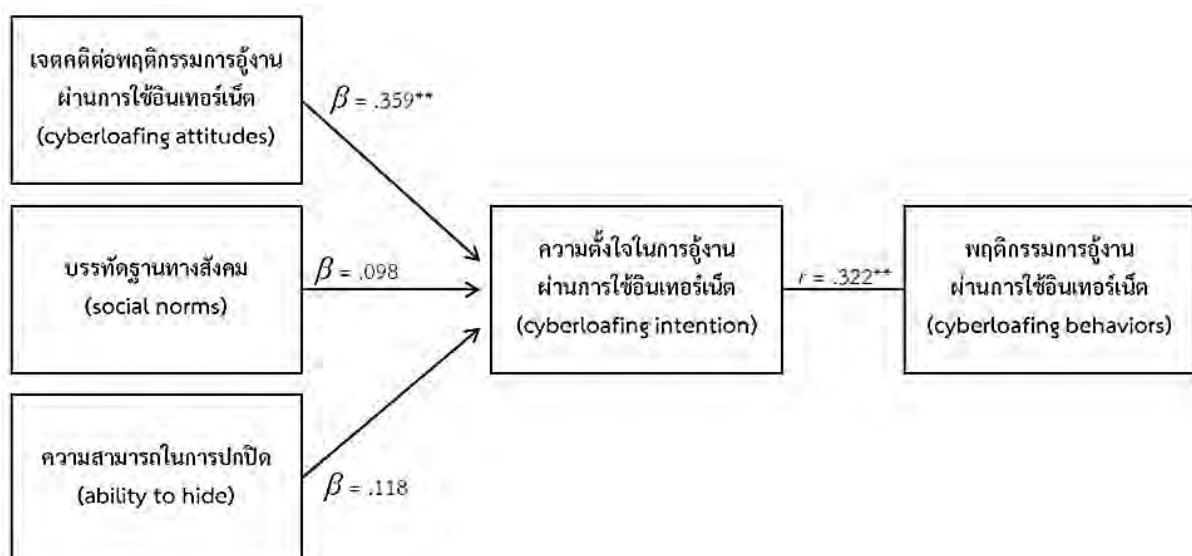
เจตคติต่อพฤติกรรมการอู้งานผ่านการใช้อินเทอร์เน็ต (cyberloafing attitudes)

$\beta$ = .359**

บรรทัดฐานทางสังคม (social norms)

$\beta$ = .098

ความสามารถในการปกปิด (ability to hide)

$\beta$ = .118

ความตั้งใจในการอู้งานผ่านการใช้อินเทอร์เน็ต (cyberloafing intention)

$r$ = .322**

พฤติกรรมการอู้งานผ่านการใช้อินเทอร์เน็ต (cyberloafing behaviors)